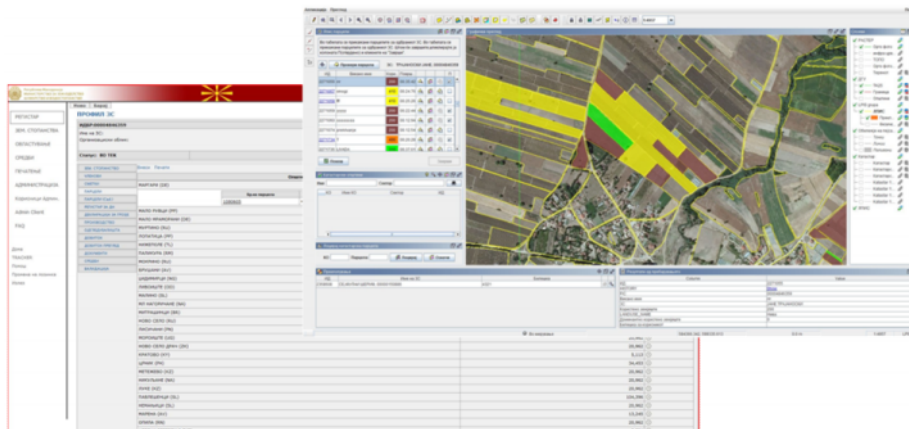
РЕГИСТАР
ЗЕМ. СТОПАНСТВА
ОБЈЕКТ/ПАРЦЕЛИ
СРЕДБИ
ПЕЧАТЕЊЕ
АДМИНИСТРАЦИЈА
Admin Client
FAQ

ПРОФИЛ ЗС
Статус: ВО ТЕК

МАРГАРИ (ОЕ)
МАЛО РУВЦИ (ВР)
МАЛО МОНАСТИРИ (ОЕ)
МИРЛИНИ (БЦ)
ПОПАРАЦ (БЦ)
НАВАЈЛИЕ (ТЛ)
ПАЛАКОРА (ВЦ)
МОЛУНИЦ (БЦ)
БРОДАРИ (БЦ)
ШИДАВЕЦ (ВЦ)
ЛИВОДЕЦ (ОЕ)
МАЛИНО (ВЦ)
МИРАЦ (ВЦ)
МЕТРОЛЦИНО (ВЦ)
НОВО СЕЛО (ВЦ)
ЛИСОЛИНО (ЛК)
МОРОДЕЦ (ОЕ)
НОВО СЕЛО ДЛИН (ОК)
КРАТОВО (КТ)
ЦРНИК (ВЦ)
МЛЕМЕНО (ОЕ)
НИКОЛЬЕНЕ (ВЦ)
ЛЕКЕ (ОЕ)
ПАВЛЕВЦИ (ВЦ)
КЕЛИНАЦИ (ВЦ)
МАЛИНИ (ВЦ)
ОРАОН (ВЦ)

Сателитски приказ
Пронајди парцели
Приказ